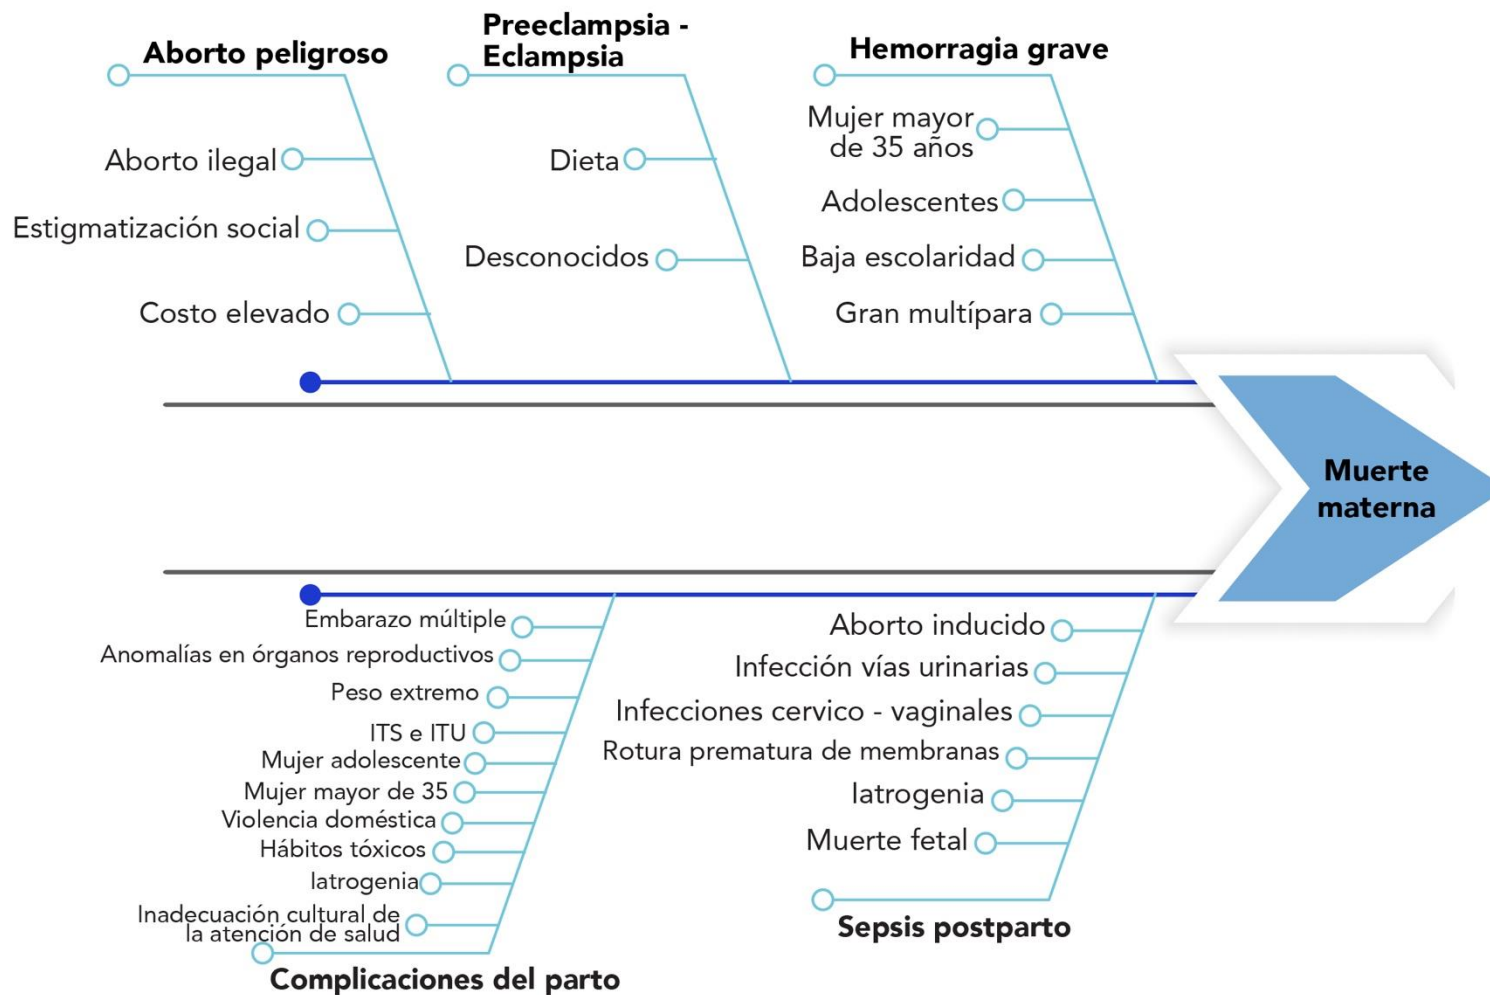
Aborto peligroso

Aborto ilegal

Estigmatización social

Costo elevado

Preeclampsia - Eclampsia

Dieta

Desconocidos

Hemorragia grave

Mujer mayor de 35 años

Adolescentes

Baja escolaridad

Gran multípara

Muerte materna

Embarazo múltiple

Anomalías en órganos reproductivos

Peso extremo

ITS e ITU

Mujer adolescente

Mujer mayor de 35

Violencia doméstica

Hábitos tóxicos

Iatrogenia

Inadecuación cultural de la atención de salud

Complicaciones del parto

Aborto inducido

Infección vías urinarias

Infecciones cervico - vaginales

Rotura prematura de membranas

Iatrogenia

Muerte fetal

Sepsis postparto